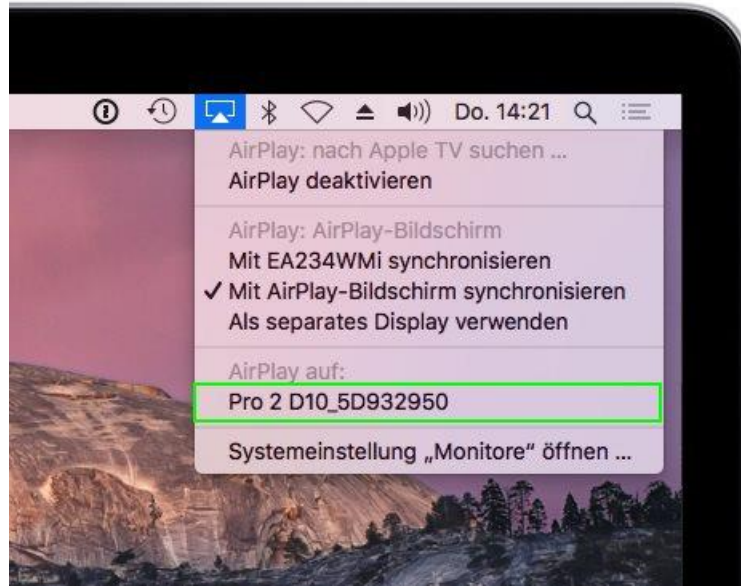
Do. 14:21

AirPlay: nach Apple TV suchen ...
AirPlay deaktivieren

AirPlay: AirPlay-Bildschirm
Mit EA234WMi synchronisieren
✓ Mit AirPlay-Bildschirm synchronisieren
Als separates Display verwenden

AirPlay auf:
Pro 2 D10_5D932950

Systemeinstellung „Monitore" öffnen ...